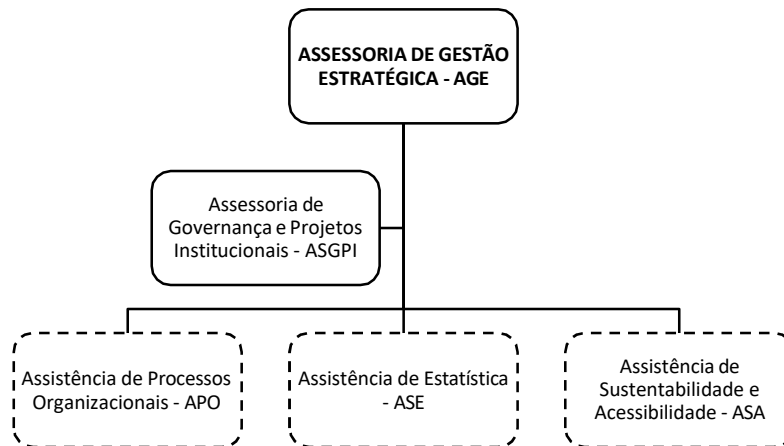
ASSESSORIA DE GESTÃO ESTRATÉGICA - AGE

Assessoria de Governança e Projetos Institucionais - ASGPI

Assistência de Processos Organizacionais - APO

Assistência de Estatística - ASE

Assistência de Sustentabilidade e Acessibilidade - ASA